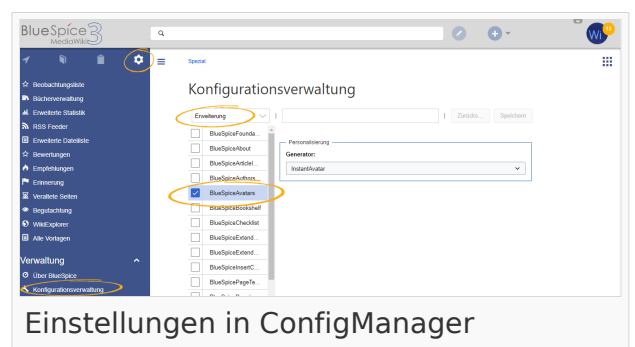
BlueSpice 3 MediaWiki

Wi 11

Beobachtungsliste
Bücherverwaltung
Erweiterte Statistik
RSS Feeder
Erweiterte Dateiliste
Bewertungen
Empfehlungen
Erinnerung
Veraltete Seiten
Begutachtung
WikiExplorer
Alle Vorlagen

Verwaltung
Über BlueSpice
Konfigurationsverwaltung

Spezial

Konfigurationsverwaltung

Erweiterung

Zurück...
Speichern

BlueSpiceFounda...
BlueSpiceAbout
BlueSpiceArticleI...
BlueSpiceAuthors...
BlueSpiceAvatars
BlueSpiceBookshelf
BlueSpiceChecklist
BlueSpiceExtend...
BlueSpiceExtend...
BlueSpiceInsertC...
BlueSpicePageTe...

Personalisierung
Generator:
InstantAvatar

Einstellungen in ConfigManager